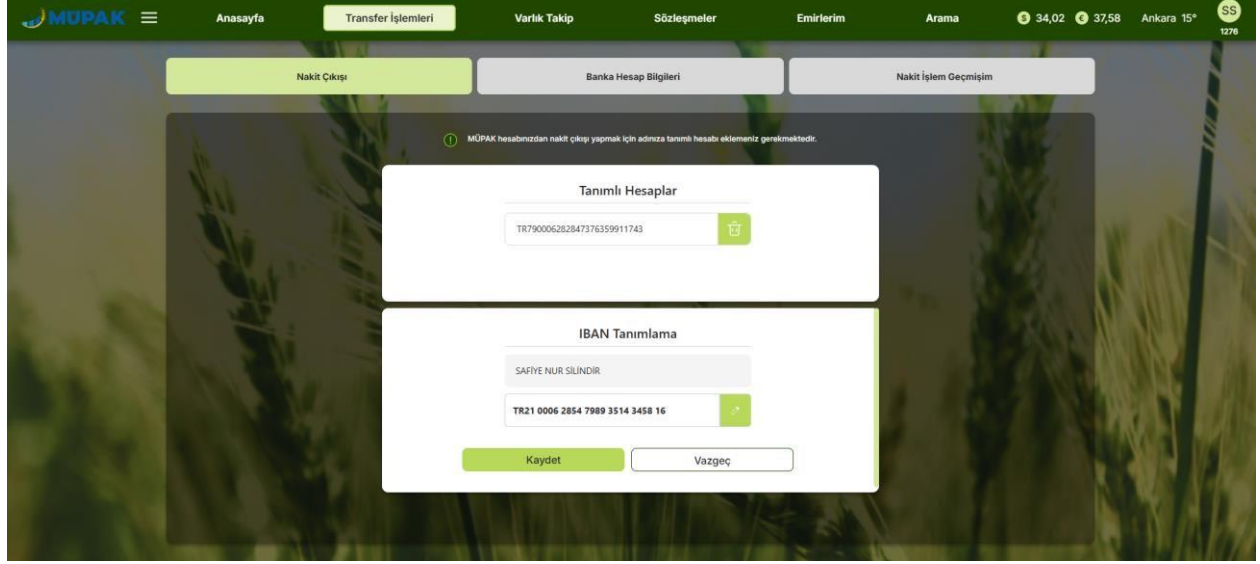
MÜPAK

Anasayfa

Transfer İşlemleri

Varlık Takip

Sözleşmeler

Emirlerim

Arama

34,02 37,58 Ankara 15°

SS
1276

Nakit Çıkışı

Banka Hesap Bilgileri

Nakit İşlem Geçmişim

MÜPAK hesabınızdan nakit çıkışı yapmak için adınıza tanımlı hesabı eklemeniz gerekmektedir.

Tanımlı Hesaplar

TR790006282847376359911743

IBAN Tanımlama

SAFİYE NUR SİLİNDİR

TR21 0006 2854 7989 3514 3458 16

Kaydet

Vazgeç